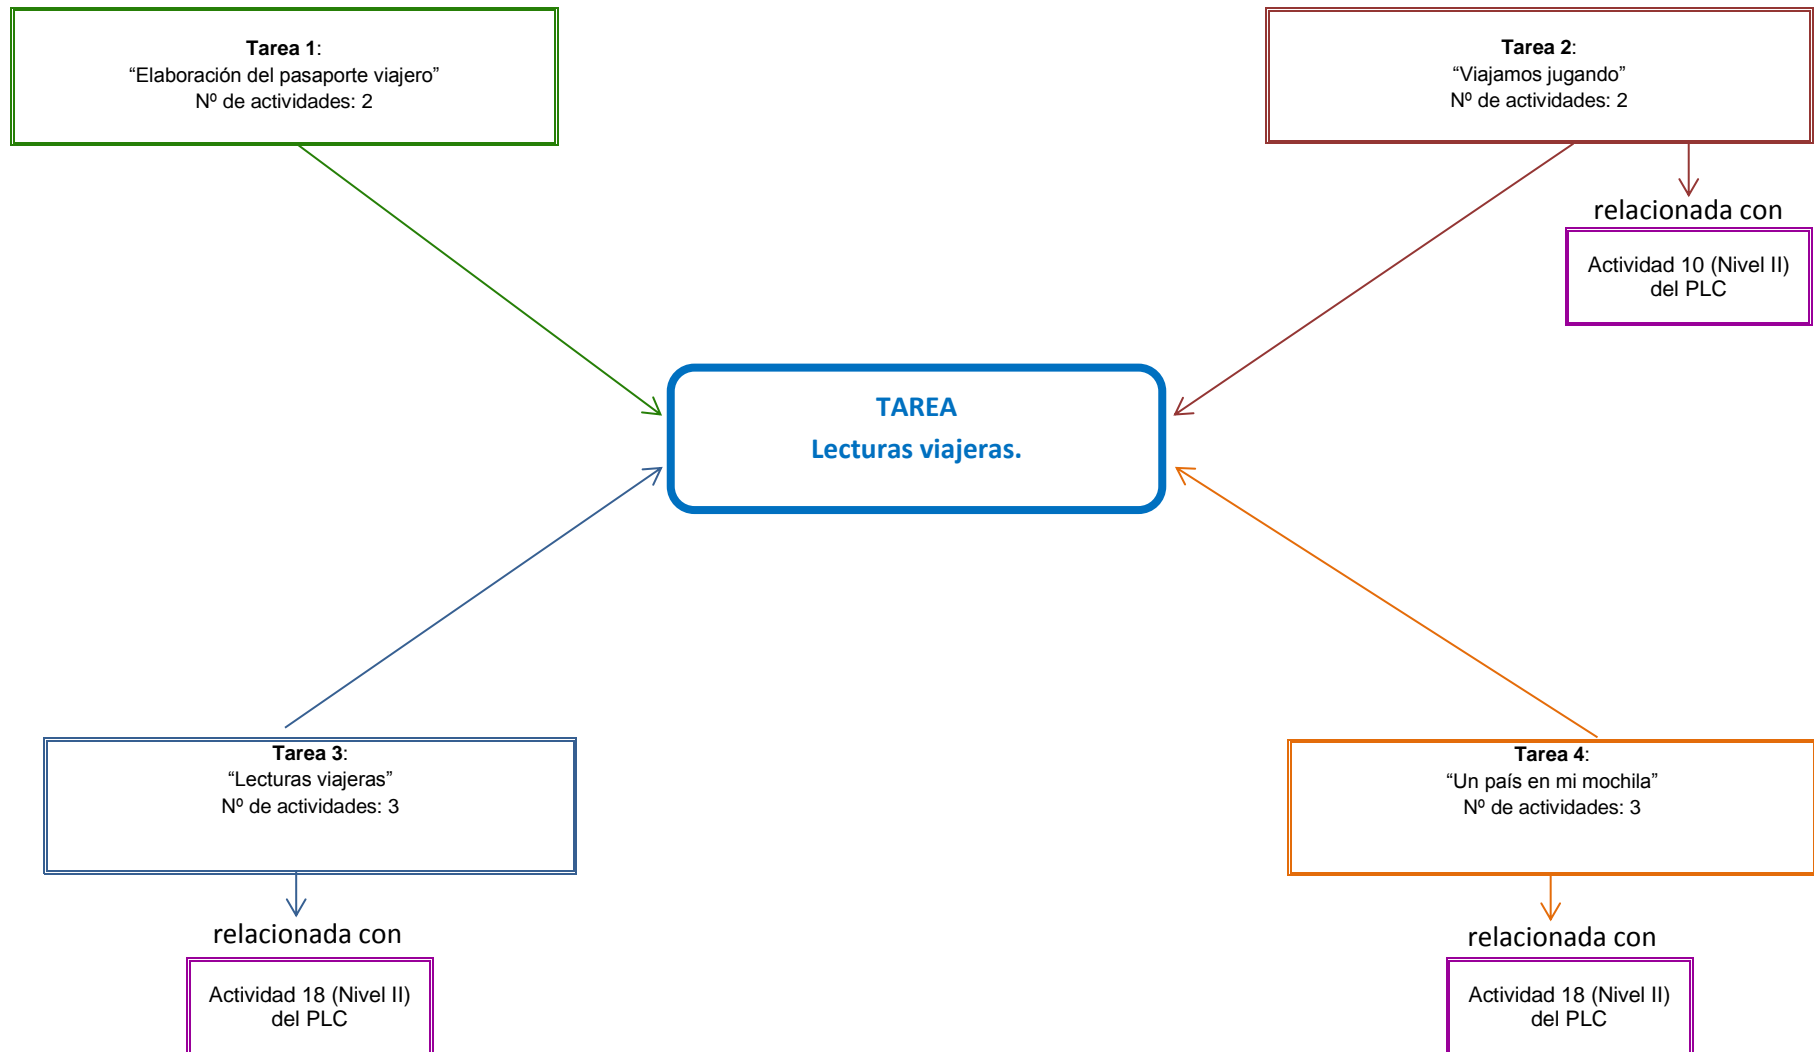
**Tarea 1**:
“Elaboración del pasaporte viajero”
Nº de actividades: 2

**Tarea 2**:
“Viajamos jugando”
Nº de actividades: 2

relacionada con

Actividad 10 (Nivel II) del PLC

TAREA
Lecturas viajeras.

**Tarea 3**:
“Lecturas viajeras”
Nº de actividades: 3

relacionada con

Actividad 18 (Nivel II) del PLC

**Tarea 4**:
“Un país en mi mochila”
Nº de actividades: 3

relacionada con

Actividad 18 (Nivel II) del PLC